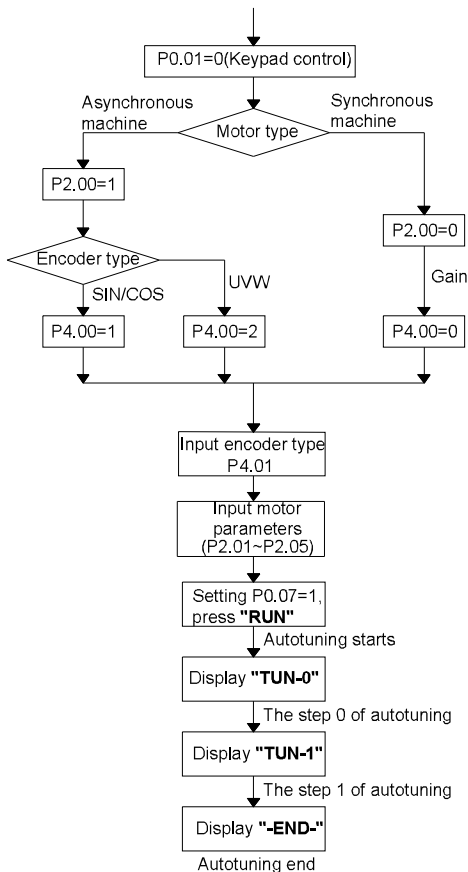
P0.01=0(Keypad control)

Asynchronous machine

Motor type

Synchronous machine

P2.00=1

Encoder type

SIN/COS

UVW

P2.00=0

Gain

P4.00=1

P4.00=2

P4.00=0

Input encoder type P4.01

Input motor parameters (P2.01~P2.05)

Setting P0.07=1, press **"RUN"**

Autotuning starts

Display **"TUN-0"**

The step 0 of autotuning

Display **"TUN-1"**

The step 1 of autotuning

Display **"-END-"**

Autotuning end